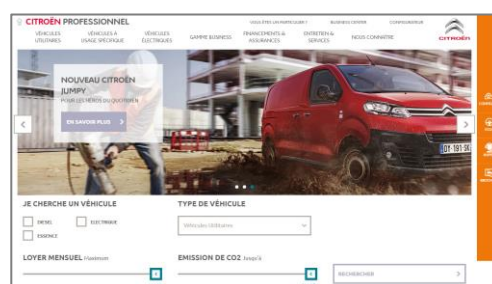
CITROËN PROFESSIONNEL

VOUS ÊTES UN PARTICULIER ? BUSINESS CENTER CONFIGURATEUR

CITROËN

VÉHICULES UTILITAIRES VÉHICULES À USAGE SPÉCIFIQUE VÉHICULES ÉLECTRIQUES GAMME BUSINESS FINANCEMENTS & ASSURANCES ENTRETIEN & SERVICES NOUS CONNAÎTRE

NOUVEAU CITROËN JUMPY

POUR LES HÉROS DU QUOTIDIEN

EN SAVOIR PLUS

DY-181-DC

JE CHERCHE UN VÉHICULE

DIESEL ÉLECTRIQUE

ESSENCE

TYPE DE VÉHICULE

Véhicules Utilitaires

LOYER MENSUEL Maximum

EMISSION DE CO2 Jusqu'à

RECHERCHER